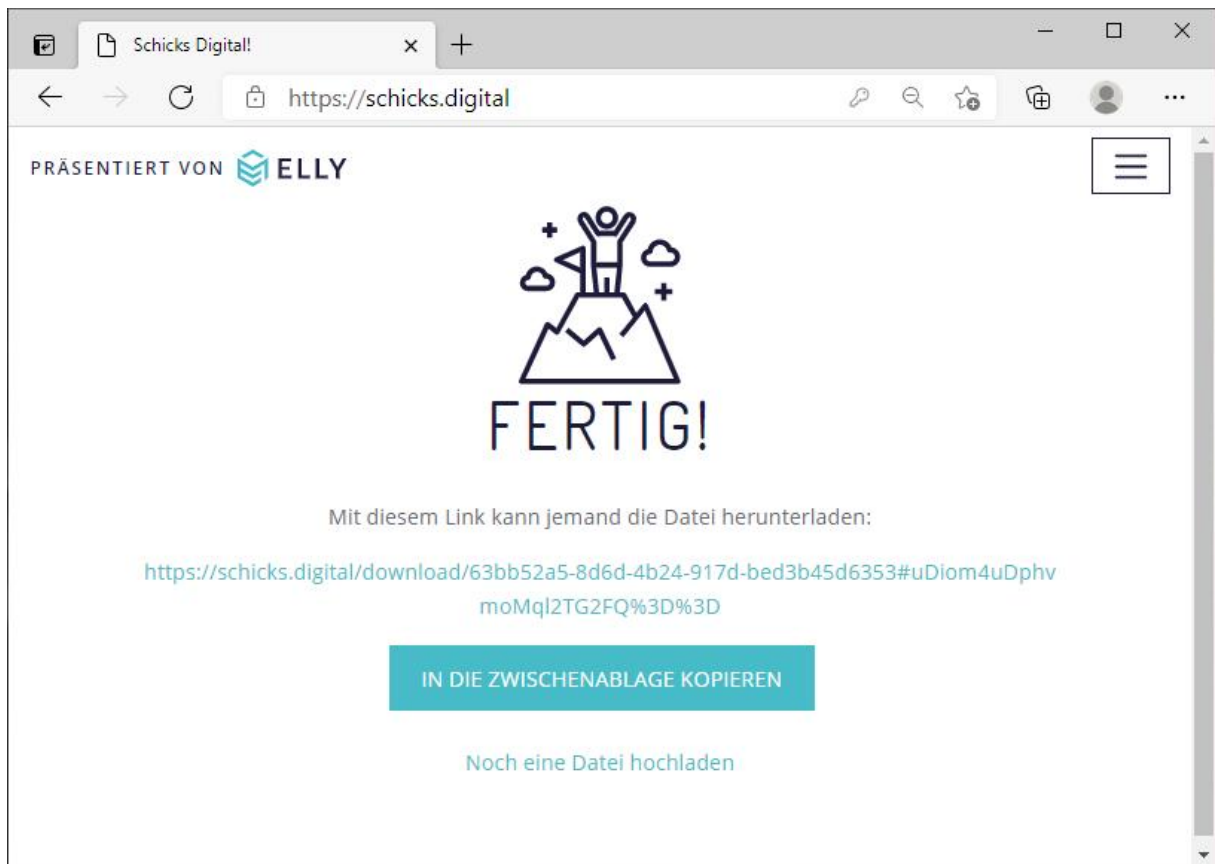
Schicks Digital!

https://schicks.digital

PRÄSENTIERT VON ELLY

FERTIG!

Mit diesem Link kann jemand die Datei herunterladen:

https://schicks.digital/download/63bb52a5-8d6d-4b24-917d-bed3b45d6353#uDiom4uDphvmoMql2TG2FQ%3D%3D

IN DIE ZWISCHENABLAGE KOPIEREN

Noch eine Datei hochladen